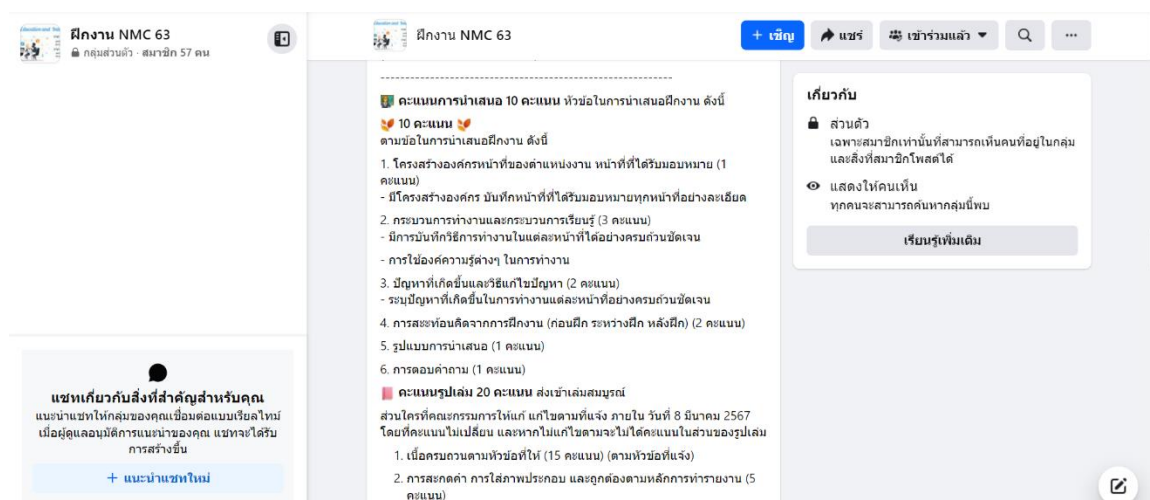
ฝึกงาน NMC 63
กลุ่มส่วนตัว · สมาชิก 57 คน

แชทเกี่ยวกับสิ่งที่สำคัญสำหรับคุณ
แนะนำแชทให้กลุ่มของคุณเชื่อมต่อแบบเรียลไทม์ เมื่อผู้ดูแลอนุมัติการแนะนำของคุณ แชทจะได้รับการสร้างขึ้น

+ แนะนำแชทใหม่

ฝึกงาน NMC 63

+ เชิญ
แชร์
เข้าร่วมแล้ว

-----------------------------------------------------------

คะแนนการนำเสนอ 10 คะแนน หัวข้อในการนำเสนอฝึกงาน ดังนี้

10 คะแนน
ตามข้อในการนำเสนอฝึกงาน ดังนี้

1. โครงสร้างองค์กรหน้าที่ของตำแหน่งงาน หน้าที่ที่ได้รับมอบหมาย (1 คะแนน)
- มีโครงสร้างองค์กร บันทึกหน้าที่ที่ได้รับมอบหมายทุกหน้าที่อย่างละเอียด

2. กระบวนการทำงานและกระบวนการเรียนรู้ (3 คะแนน)
- มีการบันทึกวิธีการทำงานในแต่ละหน้าที่ได้อย่างครบถ้วนชัดเจน

- การใช้องค์ความรู้ต่างๆ ในการทำงาน

3. ปัญหาที่เกิดขึ้นและวิธีแก้ไขปัญหา (2 คะแนน)
- ระบุปัญหาที่เกิดขึ้นในการทำงานแต่ละหน้าที่อย่างครบถ้วนชัดเจน

4. การสะท้อนคิดจากการฝึกงาน (ก่อนฝึก ระหว่างฝึก หลังฝึก) (2 คะแนน)

5. รูปแบบการนำเสนอ (1 คะแนน)

6. การตอบคำถาม (1 คะแนน)

คะแนนรูปเล่ม 20 คะแนน ส่งเข้าเล่มสมบูรณ์

ส่วนใครที่คณะกรรมการให้แก้ แก้ไขตามที่แจ้ง ภายใน วันที่ 8 มีนาคม 2567 โดยที่คะแนนไม่เปลี่ยน และหากไม่แก้ไขตามจะไม่ได้คะแนนในส่วนของรูปเล่ม

1. เนื้อครบถวนตามหัวข้อที่ให้ (15 คะแนน) (ตามหัวข้อที่แจ้ง)

2. การสะกดคำ การใส่ภาพประกอบ และถูกต้องตามหลักการทำรายงาน (5 คะแนน)

เกี่ยวกับ
ส่วนตัว
เฉพาะสมาชิกเท่านั้นที่สามารถเห็นคนที่อยู่ในกลุ่มและสิ่งที่สมาชิกโพสต์ได้
แสดงให้คนเห็น
ทุกคนจะสามารถค้นหากลุ่มนี้พบ
เรียนรู้เพิ่มเติม